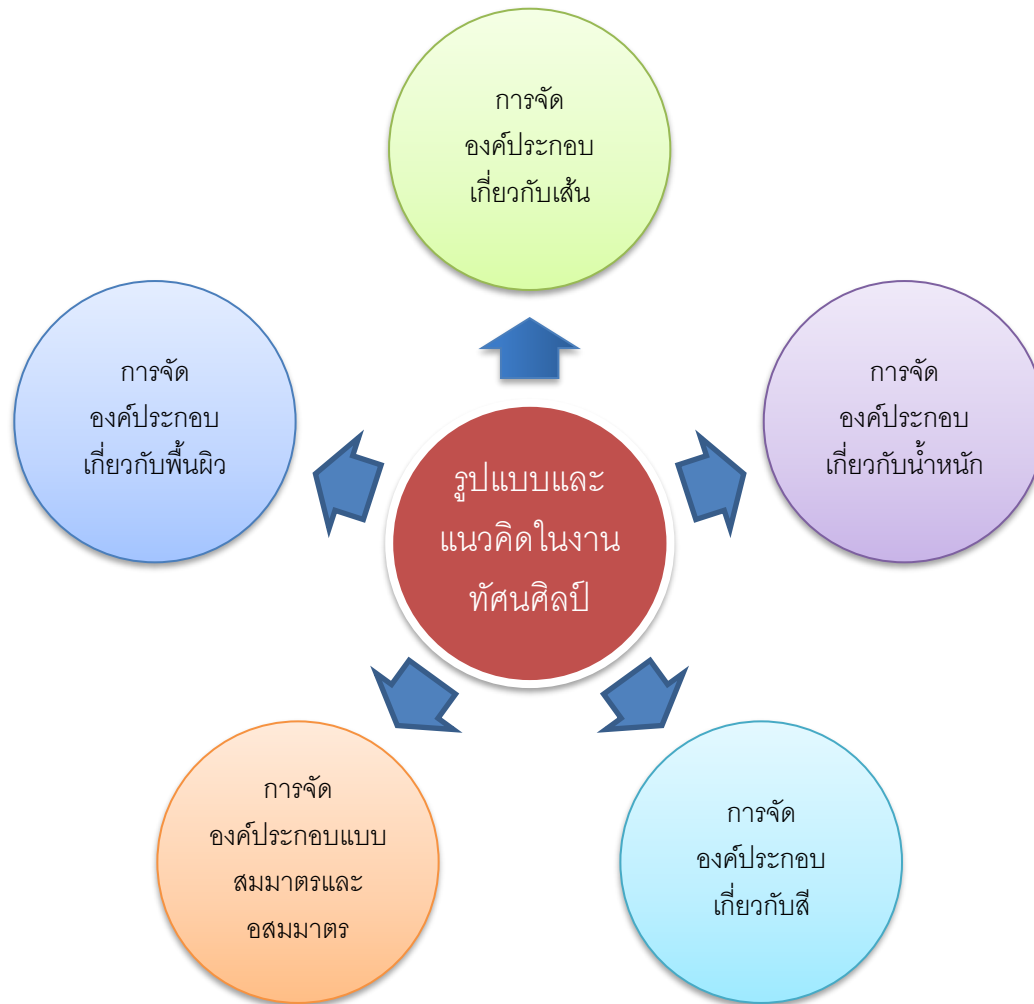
การจัด
องค์ประกอบ
เกี่ยวกับเส้น

การจัด
องค์ประกอบ
เกี่ยวกับพื้นผิว

รูปแบบและ
แนวคิดในงาน
ทัศนศิลป์

การจัด
องค์ประกอบ
เกี่ยวกับน้ำหนัก

การจัด
องค์ประกอบแบบ
สมมาตรและ
อสมมาตร

การจัด
องค์ประกอบ
เกี่ยวกับสี